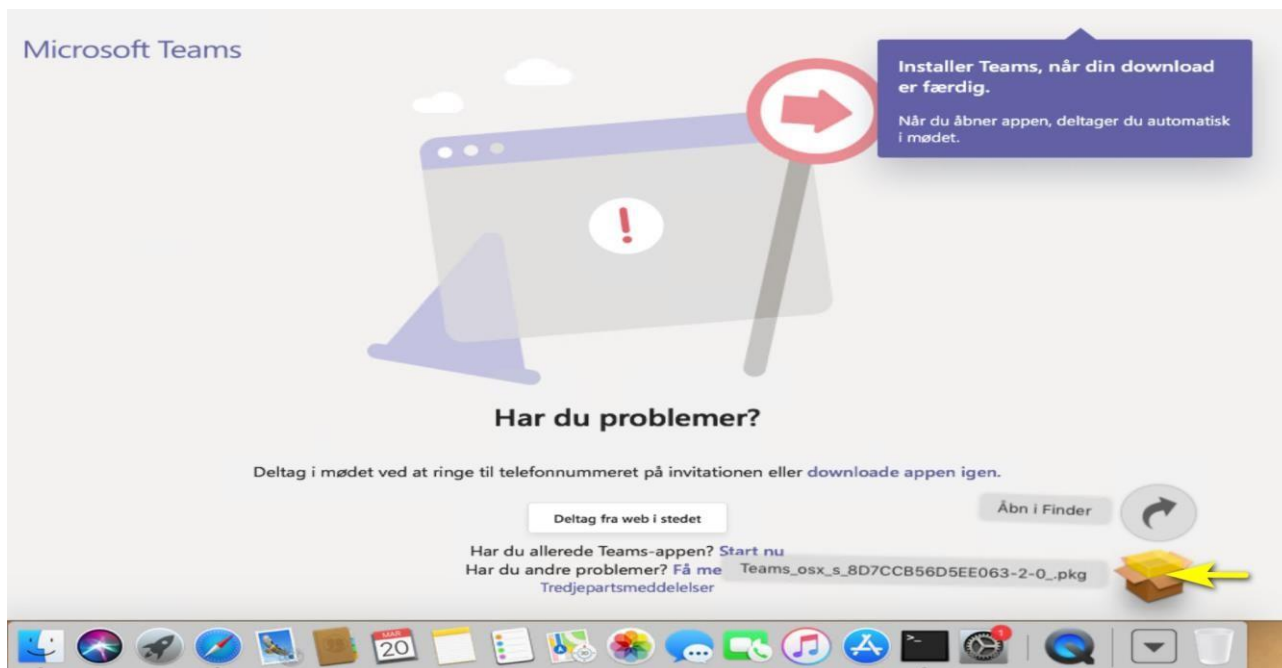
Microsoft Teams

Installer Teams, når din download er færdig.

Når du åbner appen, deltager du automatisk i mødet.

Har du problemer?

Deltag i mødet ved at ringe til telefonnummeret på invitationen eller downloade appen igen.

Deltag fra web i stedet

Har du allerede Teams-appen? Start nu
Har du andre problemer? Få me
Tredjepartsmeddelelser

Åbn i Finder

Teams_osx_s_8D7CCB56D5EE063-2-0_.pkg

MAR
20